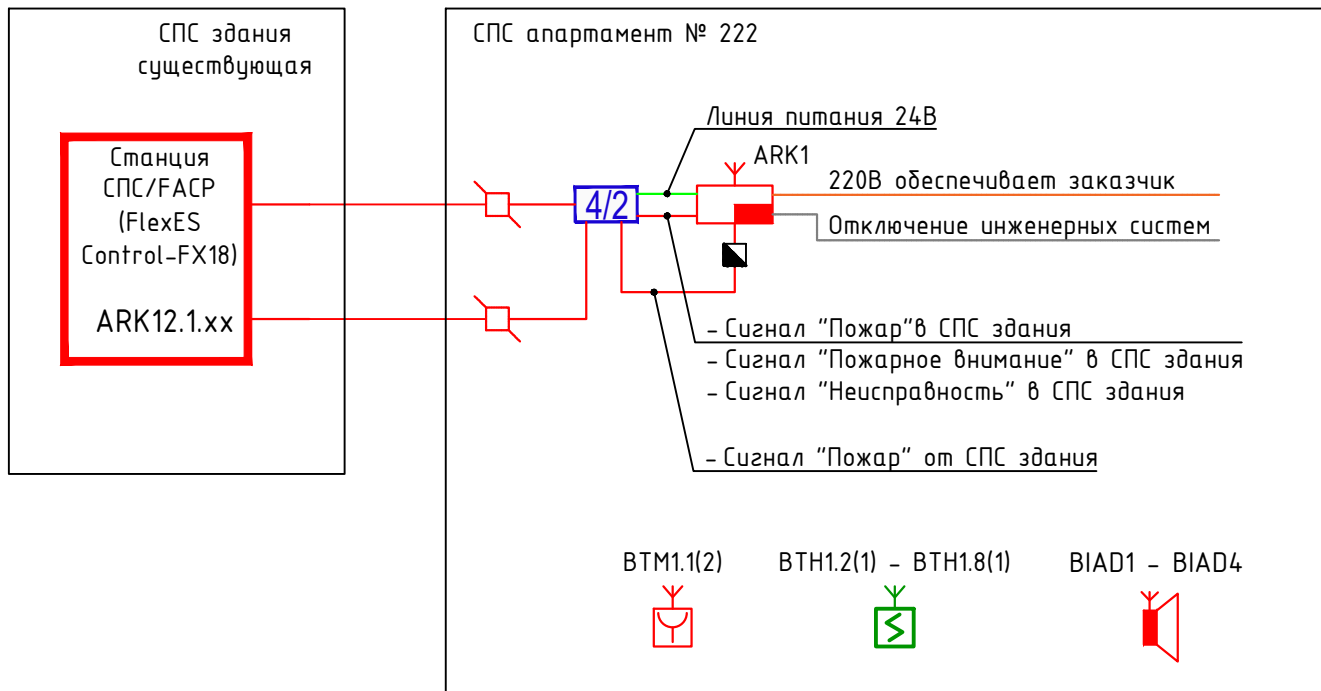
СПС здания существующая

Станция СПС/FACP (FlexES Control-FX18)

ARK12.1.xx

СПС апартамент № 222

Линия питания 24В

ARK1

4/2

220В обеспечивает заказчик

Отключение инженерных систем

- Сигнал "Пожар"в СПС здания
- Сигнал "Пожарное внимание" в СПС здания
- Сигнал "Неисправность" в СПС здания

- Сигнал "Пожар" от СПС здания

BTM1.1(2)

BTH1.2(1) - BTH1.8(1)

BIAD1 - BIAD4